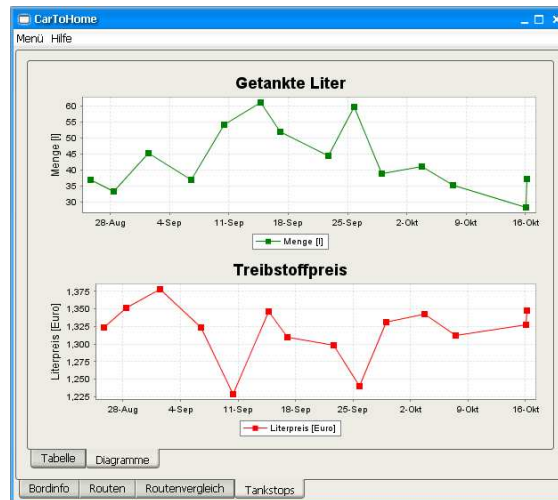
CarToHome
Menü Hilfe

Getankte Liter

Menge [l]
60
55
50
45
40
35
30
28-Aug 4-Sep 11-Sep 18-Sep 25-Sep 2-Okt 9-Okt 16-Okt

Menge [l]

Treibstoffpreis

Literpreis [Euro]
1,375
1,350
1,325
1,300
1,275
1,250
1,225
28-Aug 4-Sep 11-Sep 18-Sep 25-Sep 2-Okt 9-Okt 16-Okt

Literpreis [Euro]

Tabelle Diagramme

Bordinfo Routen Routenvergleich Tankstops